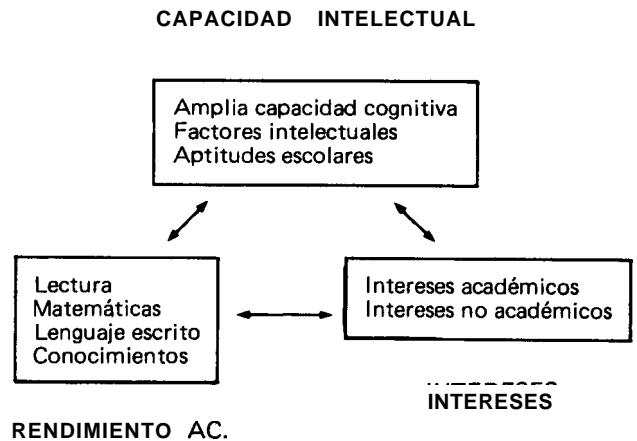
CAPACIDAD INTELECTUAL

Amplia capacidad cognitiva
Factores intelectuales
Aptitudes escolares

Lectura
Matemáticas
Lenguaje escrito
Conocimientos

Intereses académicos
Intereses no académicos

INTERESES

RENDIMIENTO AC.